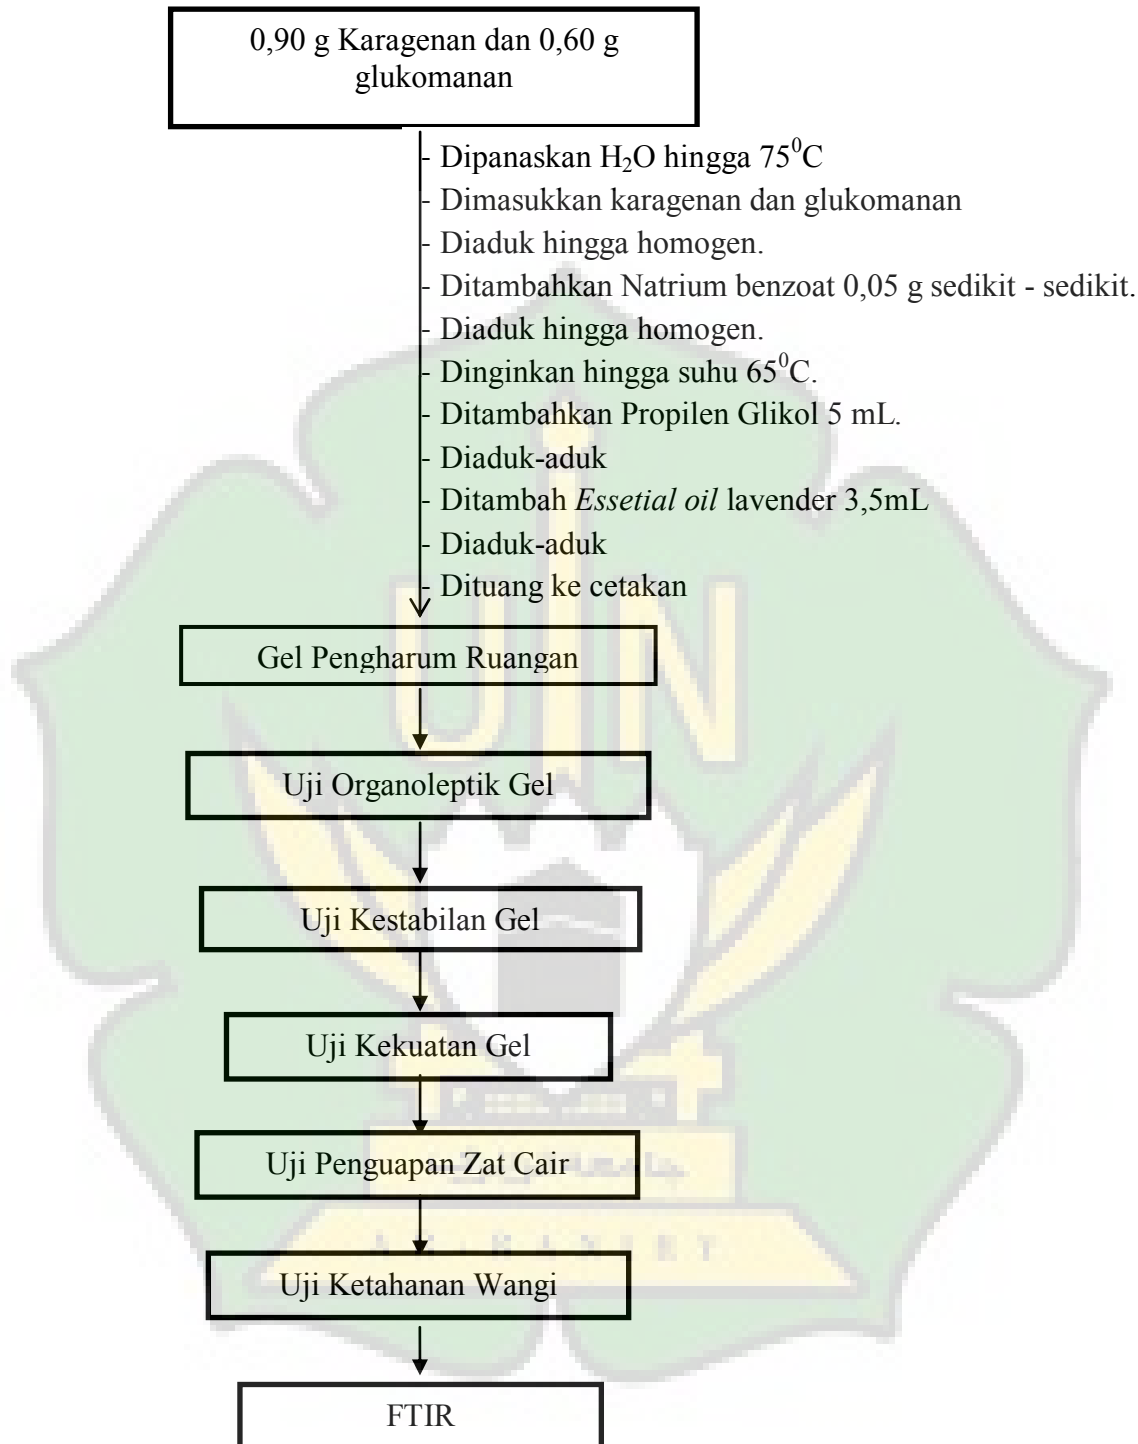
0,90 g Karagenan dan 0,60 g glukomanan

- Dipanaskan $H_2O$ hingga $75^0C$
- Dimasukkan karagenan dan glukomanan
- Diaduk hingga homogen.
- Ditambahkan Natrium benzoat 0,05 g sedikit - sedikit.
- Diaduk hingga homogen.
- Dinginkan hingga suhu $65^0C$.
- Ditambahkan Propilen Glikol 5 mL.
- Diaduk-aduk
- Ditambah *Essetial oil* lavender 3,5mL
- Diaduk-aduk
- Dituang ke cetakan

Gel Pengharum Ruangan

Uji Organoleptik Gel

Uji Kestabilan Gel

Uji Kekuatan Gel

Uji Penguapan Zat Cair

Uji Ketahanan Wangi

FTIR